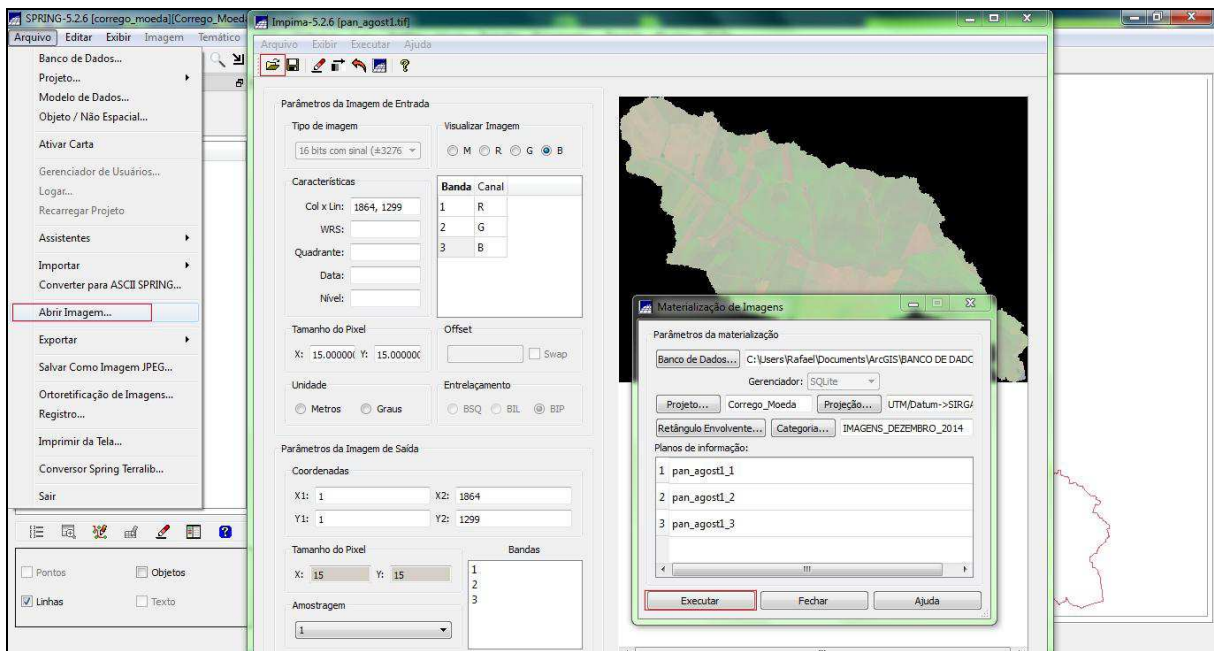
SPRING-5.2.6 [corrego_moeda][Corrego_Moeda

Arquivo Editar Exibir Imagem Temático

Banco de Dados...
Projeto...
Modelo de Dados...
Objeto / Não Espacial...
Ativar Carta
Gerenciador de Usuários...
Logar...
Recarregar Projeto
Assistentes
Importar
Converter para ASCII SPRING...
Abrir Imagem...
Exportar
Salvar Como Imagem JPEG...
Ortoretificação de Imagens...
Registro...
Imprimir da Tela...
Conversor Spring Terralib...
Sair

Pontos
Objetos
Linhas
Texto

Impima-5.2.6 [pan_agost1.tif]

Arquivo Exibir Executar Ajuda

Parâmetros da Imagem de Entrada

Tipo de imagem
16 bits com sinal (±3276
Visualizar Imagem
M R G B

Características
Col x Lin: 1864, 1299
WRS:
Quadrante:
Data:
Nível:

| Banda | Canal |
|---|---|
| 1 | R |
| 2 | G |
| 3 | B |

Tamanho do Pixel
X: 15.00000( Y: 15.00000(
Offset
Swap

Unidade
Metros Graus
Entrelaçamento
BSQ BIL BIP

Parâmetros da Imagem de Saída

Coordenadas
X1: 1 X2: 1864
Y1: 1 Y2: 1299

Tamanho do Pixel
X: 15 Y: 15
Bandas
1
2
3

Amostragem
1

Materialização de Imagens

Parâmetros da materialização

Banco de Dados... C:\Users\Rafael\Documents\ArcGIS\BANCO DE DADC
Gerenciador: SQLite
Projeto... Corrego_Moeda Projeção... UTM/Datum->SIRG/
Retângulo Envolvente... Categoria... IMAGENS_DEZEMBRO_2014
Planos de informação:
1 pan_agost1_1
2 pan_agost1_2
3 pan_agost1_3

Executar Fechar Ajuda